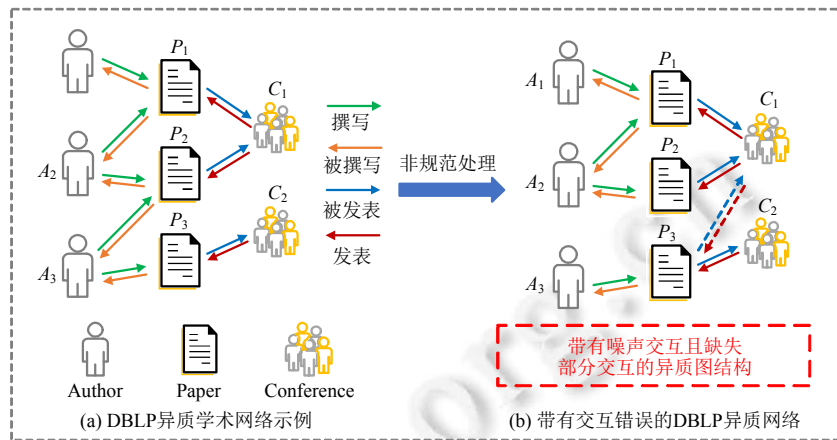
$P_1$

$C_1$

$A_2$

$P_2$

$C_2$

$P_3$

$A_3$

撰写

被撰写

被发表

发表

非规范处理

$A_1$

$P_1$

$C_1$

$A_2$

$P_2$

$C_2$

$P_3$

$A_3$

带有噪声交互且缺失
部分交互的异质图结构

Author

Paper

Conference

(a) DBLP异质学术网络示例

(b) 带有交互错误的DBLP异质网络